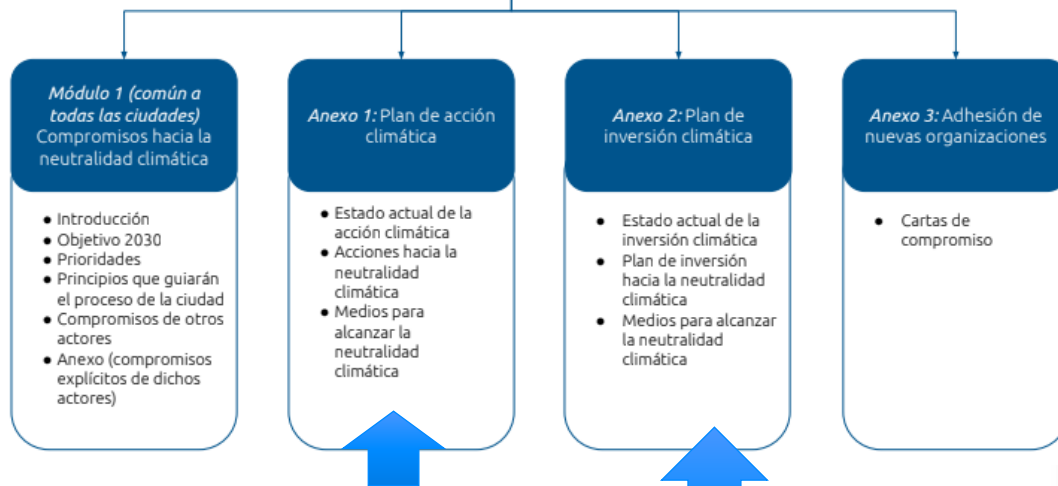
*Módulo 1 (común a todas las ciudades)*
Compromisos hacia la neutralidad climática

- Introducción
- Objetivo 2030
- Prioridades
- Principios que guiarán el proceso de la ciudad
- Compromisos de otros actores
- Anexo (compromisos explícitos de dichos actores)

*Anexo 1:* Plan de acción climática

- Estado actual de la acción climática
- Acciones hacia la neutralidad climática
- Medios para alcanzar la neutralidad climática

*Anexo 2:* Plan de inversión climática

- Estado actual de la inversión climática
- Plan de inversión hacia la neutralidad climática
- Medios para alcanzar la neutralidad climática

*Anexo 3:* Adhesión de nuevas organizaciones

- Cartas de compromiso